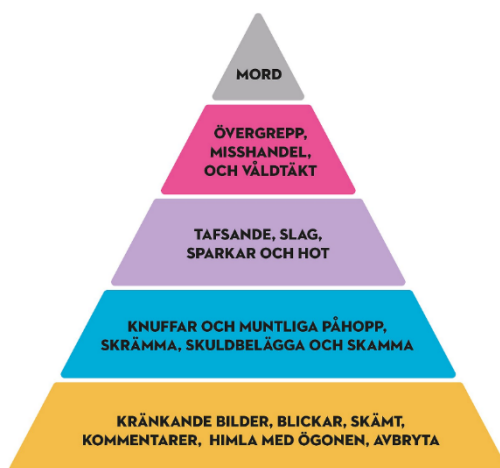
MORD

ÖVERGREPP, MISSHANDEL, OCH VÅLDTÄKT

TAFSANDE, SLAG, SPARKAR OCH HOT

KNUFFAR OCH MUNTLIGA PÅHOPP, SKRÄMMA, SKULDBELÄGGA OCH SKAMMA

KRÄNKANDE BILDER, BLICKAR, SKÄMT, KOMMENTARER, HIMLA MED ÖGONEN, AVBRYTA